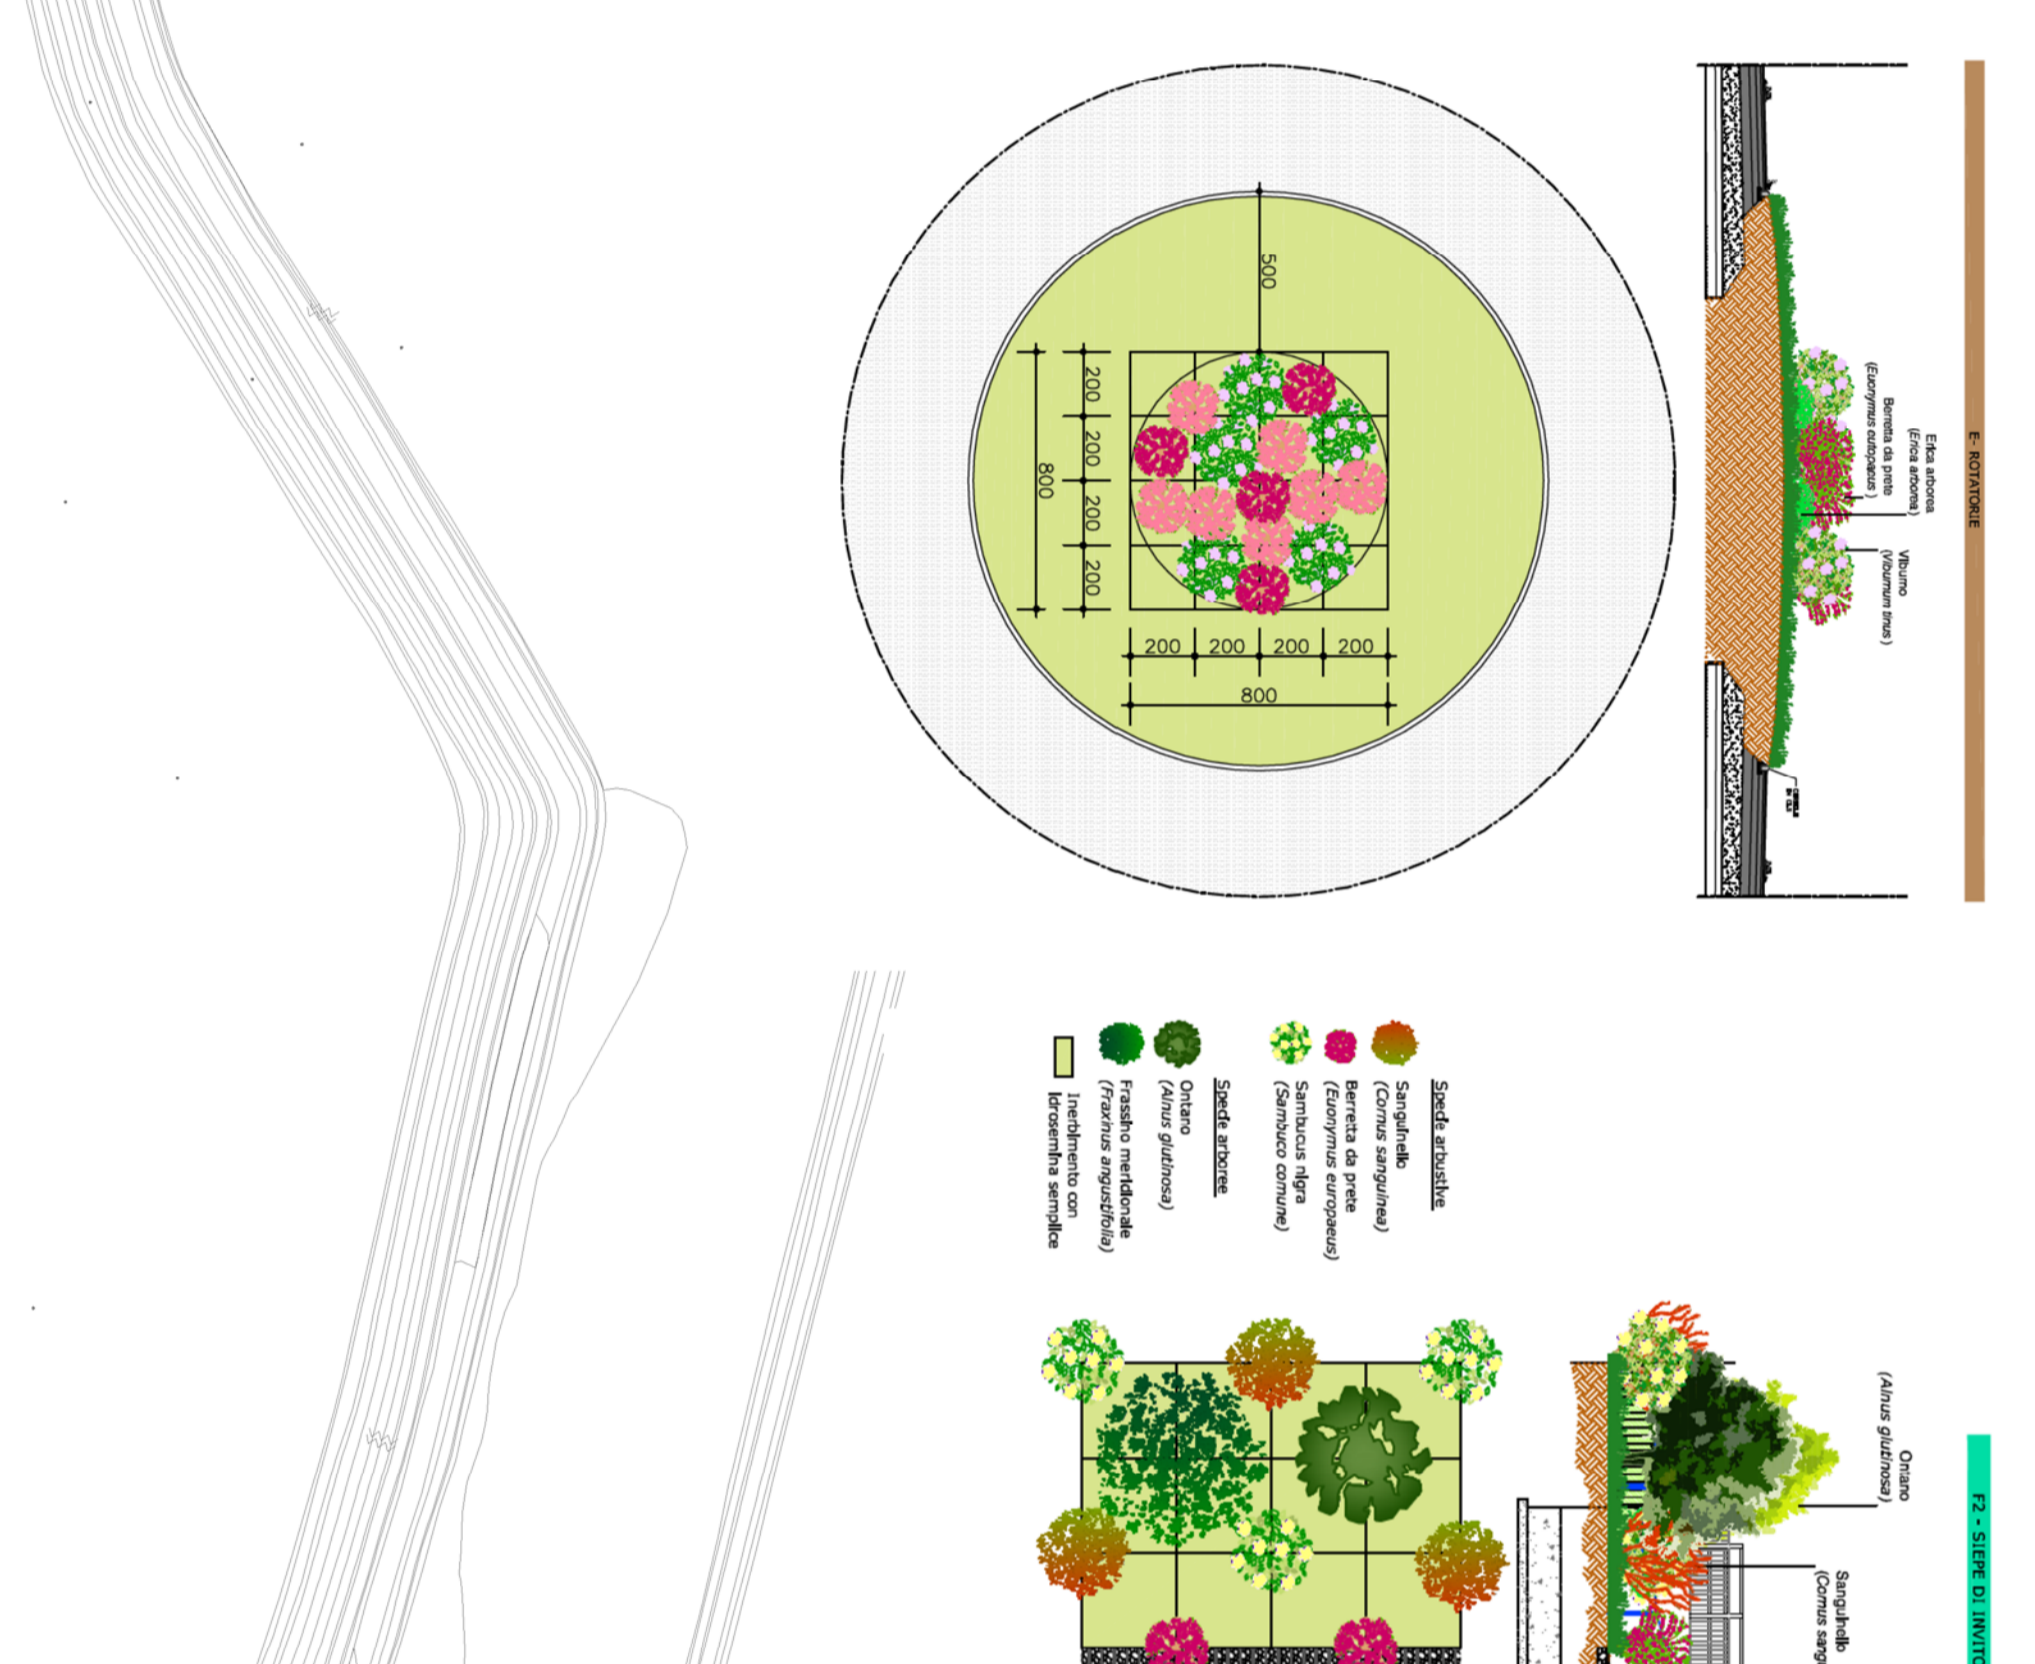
E- ROTATORIE

Erica arborea
(Erica arborea)
Berretta da prete
(Euonymus europaeus)

Viburno
(Viburnum tinus)

500

200
200
200
200
800

200 200 200 200
800

Specie arbustive
Sanguinello
(Cornus sanguinea)
Berretta da prete
(Euonymus europaeus)
Sambucus nigra
(Sambuco comune)

Specie arboree
Ontano
(Alnus glutinosa)
Frassino meridionale
(Fraxinus angustifolia)

Inerbimento con
idrosemina semplice

F2 - SIEPE DI INVITO

Ontano
(Alnus glutinosa)

Sanguinello
(Cornus sang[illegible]